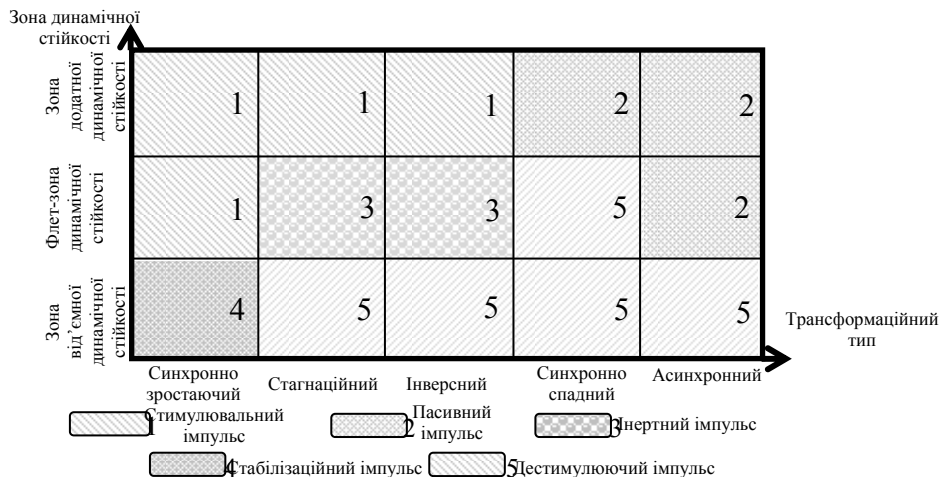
Зона динамічної стійкості

| Зона додатної динамічної стійкості | 1 | 1 | 1 | 2 | 2 |
|---|---|---|---|---|---|
| Флет-зона динамічної стійкості | 1 | 3 | 3 | 5 | 2 |
| Зона від'ємної динамічної стійкості | 4 | 5 | 5 | 5 | 5 |
| | Синхронно зростаючий | Стагнаційний | Інверсний | Синхронно спадний | Асинхронний |

Трансформаційний тип

1 Стимулювальний імпульс
2 Пасивний імпульс
3 Інертний імпульс
4 Стабілізаційний імпульс
5 Дестимулюючий імпульс